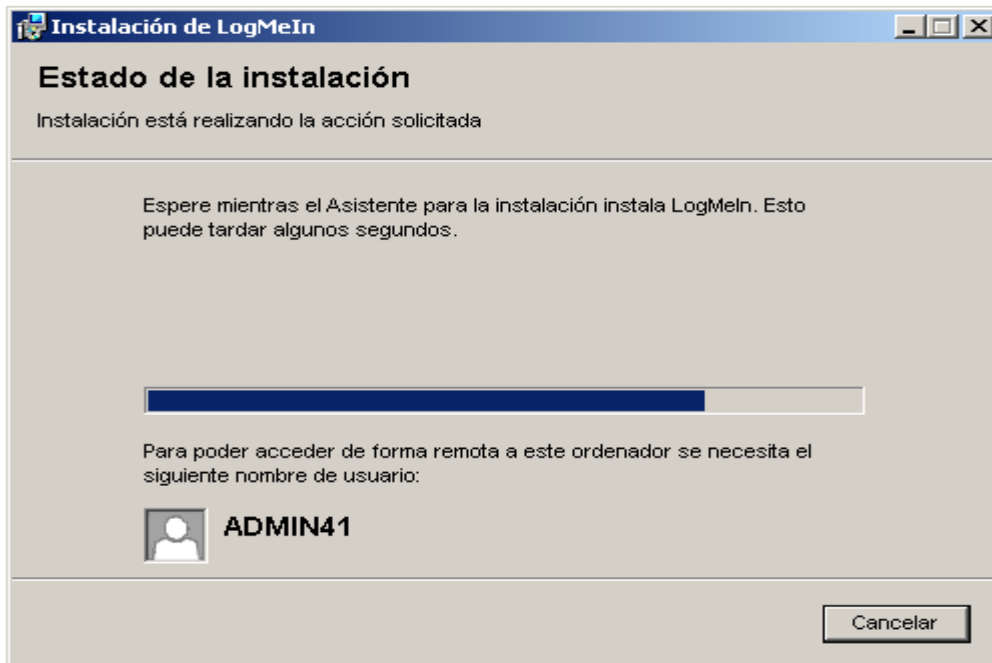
Instalación de LogMeIn

Estado de la instalación

Instalación está realizando la acción solicitada

Espere mientras el Asistente para la instalación instala LogMeIn. Esto puede tardar algunos segundos.

Para poder acceder de forma remota a este ordenador se necesita el siguiente nombre de usuario:

ADMIN41

Cancelar